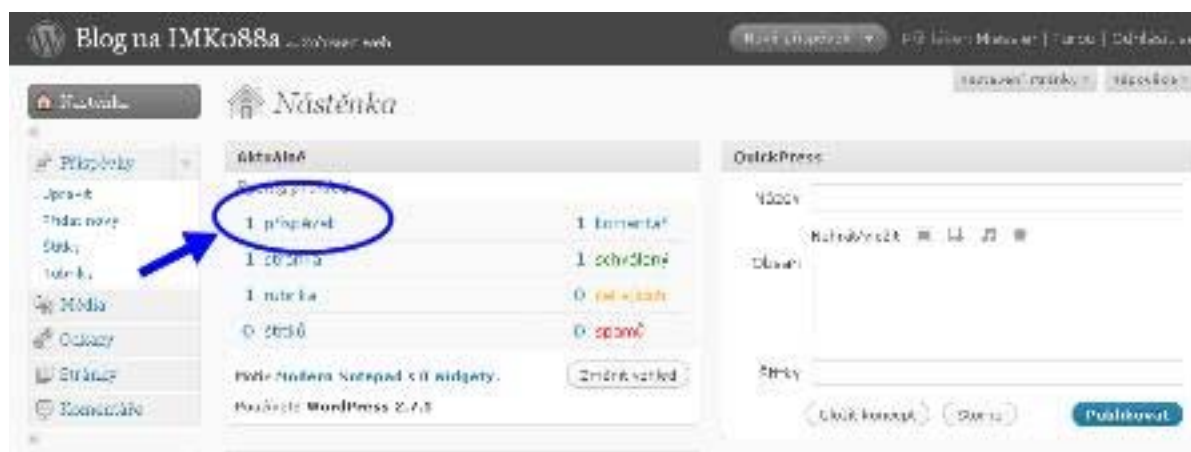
Blog na IMKo88a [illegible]

Nový příspěvek | Přihlášen: Matouš | Tipy | Odhlásit

Nastavení stránky | Nápověda

Nástěnka

Nástěnka

Příspěvky
Upravit
Přidat nový
Štítky
Rubriky
Média
Odkazy
Stránky
Komentáře

Aktuálně

1 příspěvek
1 stránka
1 rubrika
0 štítků

1 komentář
1 schválený
0 nevyřízených
0 spamů

Motiv Modern Notepad s 0 widgety.
Změnit vzhled
Používáte WordPress 2.7.1

QuickPress

Název
Obsah
Nahrát/vložit
Štítky
Uložit koncept
Storno
Publikovat